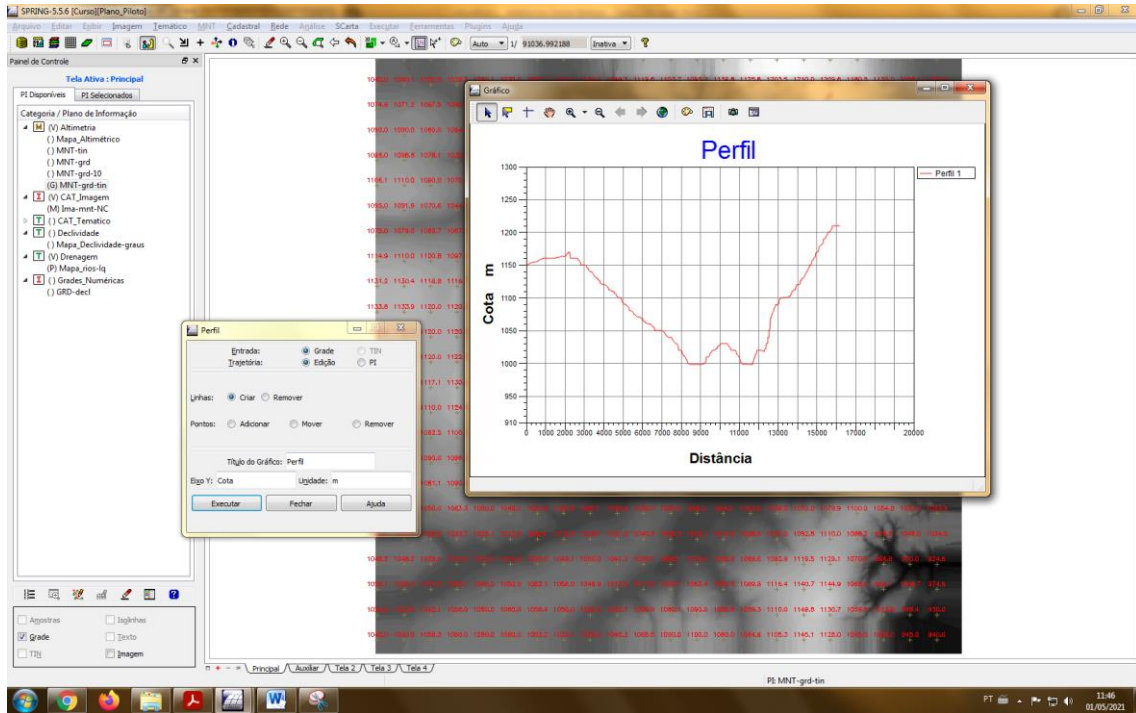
SPRING-5.5.6 [Curso][Plano_Piloto]

Arquivo Editar Exibir Imagem Temático MNT Cadastral Rede Análise SCarta Executar Ferramentas Plugins Ajuda

Auto 1/ 91036.992188 Inativa

Painel de Controle

Tela Ativa : Principal

PI Disponíveis PI Selecionados

Categoria / Plano de Informação
(V) Altimetria
() Mapa_Altimétrico
() MNT-tin
() MNT-grd
() MNT-grd-10
(G) MNT-grd-tin
(V) CAT_Imagem
(M) Ima-mnt-NC
() CAT_Tematico
() Declividade
() Mapa_Declividade-graus
(V) Drenagem
(P) Mapa_rios-lq
() Grades_Numéricas
() GRD-decl

Amostras
Isolinhas
Grade
Texto
TIN
Imagem

Perfil

Entrada: Grade TIN
Trajetória: Edição PI

Linhas: Criar Remover

Pontos: Adicionar Mover Remover

Título do Gráfico: Perfil

Eixo Y: Cota Unidade: m

Executar Fechar Ajuda

Gráfico

Perfil

Perfil 1

1300
1250
1200
1150
1100
1050
1000
950
910

Cota m

0 1000 2000 3000 4000 5000 6000 7000 8000 9000 11000 13000 15000 17000 20000

Distância

Principal Auxiliar Tela 2 Tela 3 Tela 4

PI: MNT-grd-tin

PT 11:46 01/05/2021